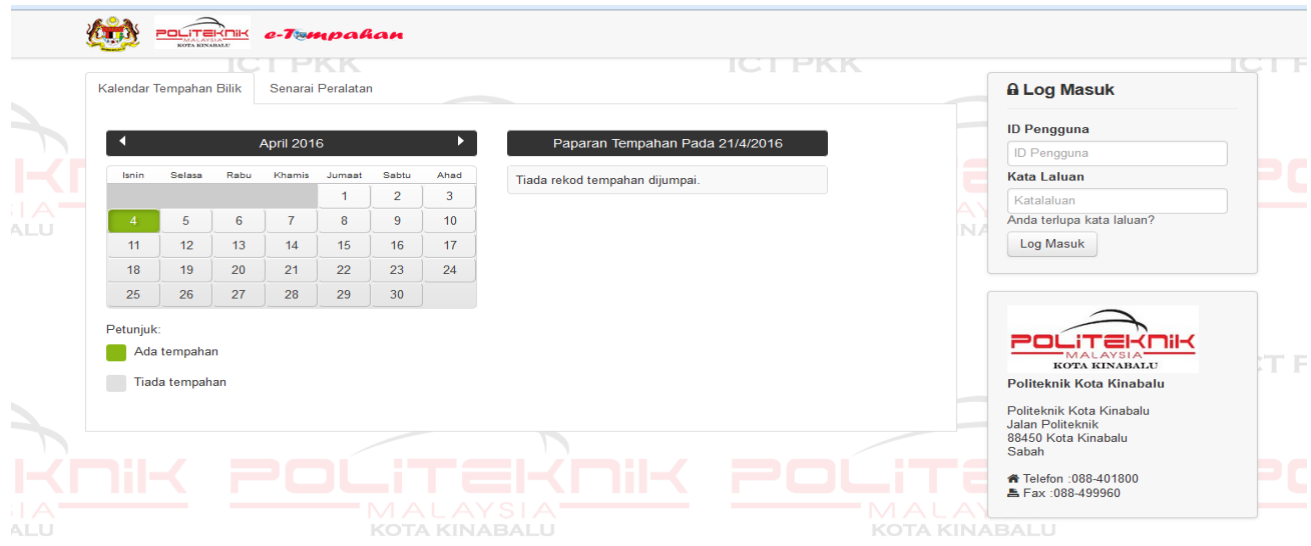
POLITEKNIK MALAYSIA KOTA KINABALU e-Tempahan

ICT PKK

Kalendar Tempahan Bilik | Senarai Peralatan

April 2016

| Isnin | Selasa | Rabu | Khamis | Jumaat | Sabtu | Ahad |
|---|---|---|---|---|---|---|
| | | | | 1 | 2 | 3 |
| 4 | 5 | 6 | 7 | 8 | 9 | 10 |
| 11 | 12 | 13 | 14 | 15 | 16 | 17 |
| 18 | 19 | 20 | 21 | 22 | 23 | 24 |
| 25 | 26 | 27 | 28 | 29 | 30 | |

Petunjuk:
Ada tempahan
Tiada tempahan

Paparan Tempahan Pada 21/4/2016

Tiada rekod tempahan dijumpai.

Log Masuk

ID Pengguna
ID Pengguna
Kata Laluan
Katalaluan
Anda terlupa kata laluan?
Log Masuk

POLITEKNIK MALAYSIA KOTA KINABALU

Politeknik Kota Kinabalu

Politeknik Kota Kinabalu
Jalan Politeknik
88450 Kota Kinabalu
Sabah

Telefon :088-401800
Fax :088-499960

POLITEKNIK MALAYSIA KOTA KINABALU POLITEKNIK MALAYSIA KOTA KINABALU